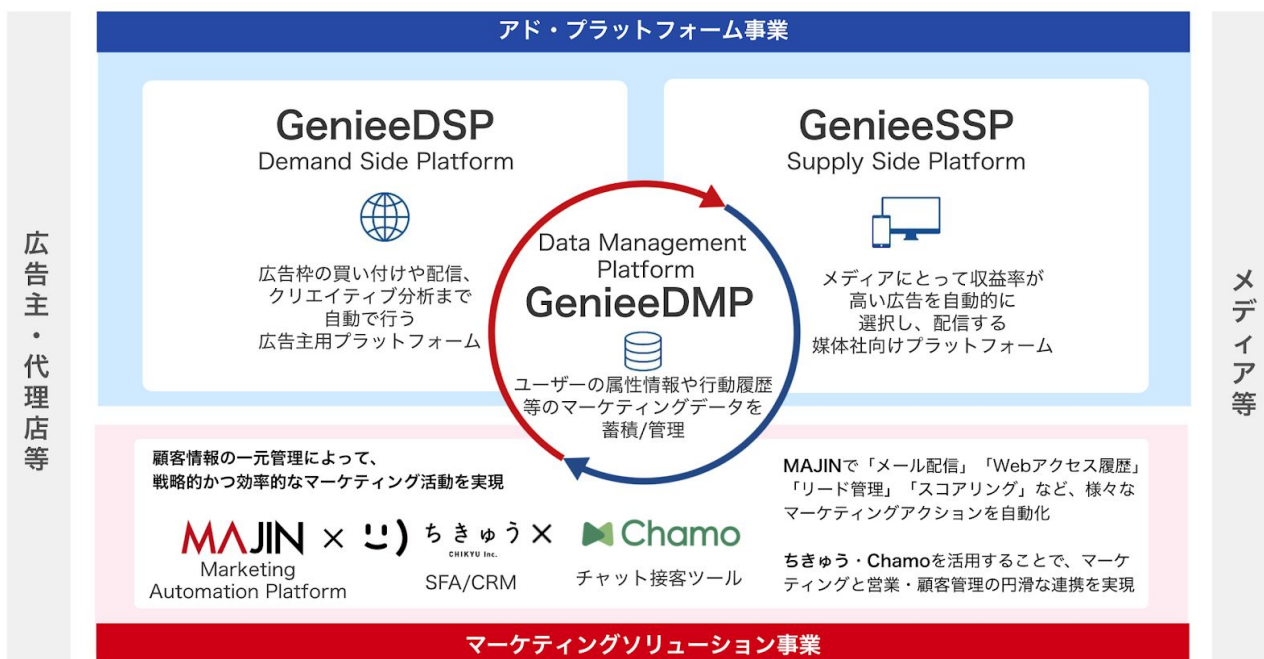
アド・プラットフォーム事業

広告主・代理店等

GenieeDSP
Demand Side Platform

広告枠の買い付けや配信、クリエイティブ分析まで自動で行う広告主用プラットフォーム

Data Management Platform
GenieeDMP

ユーザーの属性情報や行動履歴等のマーケティングデータを蓄積/管理

GenieeSSP
Supply Side Platform

メディアにとって収益率が高い広告を自動的に選択し、配信する媒体社向けプラットフォーム

メディア等

顧客情報の一元管理によって、戦略的かつ効率的なマーケティング活動を実現

MAJIN × ちきゅう CHIKYU Inc. × Chamo

Marketing Automation Platform

SFA/CRM

チャット接客ツール

MAJINで「メール配信」「Webアクセス履歴」「リード管理」「スコアリング」など、様々なマーケティングアクションを自動化

ちきゅう・Chamoを活用することで、マーケティングと営業・顧客管理の円滑な連携を実現

マーケティングソリューション事業